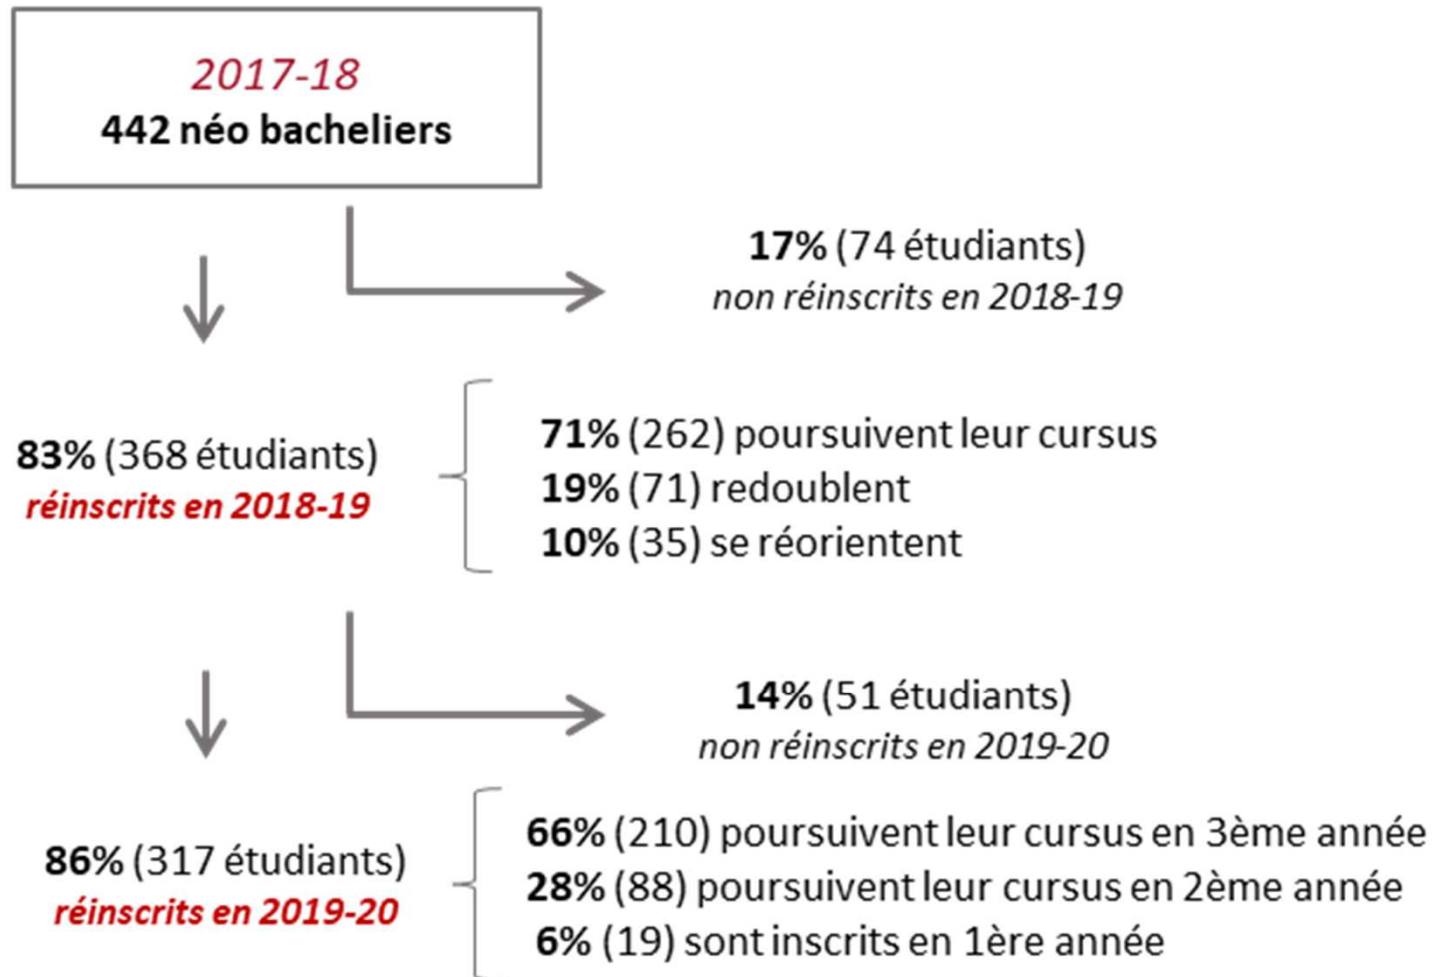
2017-18
442 néo bacheliers

17% (74 étudiants)
non réinscrits en 2018-19

83% (368 étudiants)
réinscrits en 2018-19

71% (262) poursuivent leur cursus
19% (71) redoublent
10% (35) se réorientent

14% (51 étudiants)
non réinscrits en 2019-20

86% (317 étudiants)
réinscrits en 2019-20

66% (210) poursuivent leur cursus en 3ème année
28% (88) poursuivent leur cursus en 2ème année
6% (19) sont inscrits en 1ère année